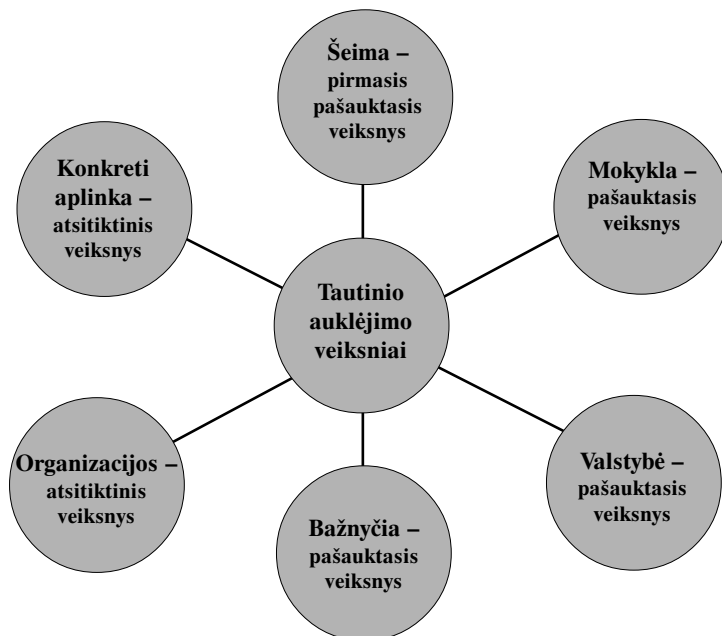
Šeima – pirmasis pašauktasis veiksnys

Konkreti aplinka – atsitiktinis veiksnys

Mokykla – pašauktasis veiksnys

Tautinio auklėjimo veiksniai

Organizacijos – atsitiktinis veiksnys

Valstybė – pašauktasis veiksnys

Bažnyčia – pašauktasis veiksnys